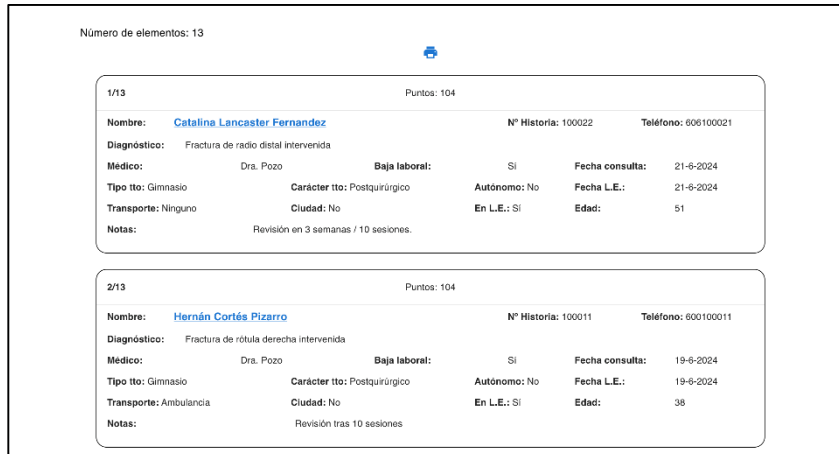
Número de elementos: 13

1/13

Puntos: 104

Nombre: Catalina Lancaster Fernandez

Nº Historia: 100022

Teléfono: 606100021

Diagnóstico: Fractura de radio distal intervenida

Médico: Dra. Pozo

Baja laboral: Sí

Fecha consulta: 21-6-2024

Tipo tto: Gimnasio

Carácter tto: Postquirúrgico

Autónomo: No

Fecha L.E.: 21-6-2024

Transporte: Ninguno

Ciudad: No

En L.E.: Sí

Edad: 51

Notas: Revisión en 3 semanas / 10 sesiones.

2/13

Puntos: 104

Nombre: Hernán Cortés Pizarro

Nº Historia: 100011

Teléfono: 600100011

Diagnóstico: Fractura de rótula derecha intervenida

Médico: Dra. Pozo

Baja laboral: Sí

Fecha consulta: 19-6-2024

Tipo tto: Gimnasio

Carácter tto: Postquirúrgico

Autónomo: No

Fecha L.E.: 19-6-2024

Transporte: Ambulancia

Ciudad: No

En L.E.: Sí

Edad: 38

Notas: Revisión tras 10 sesiones